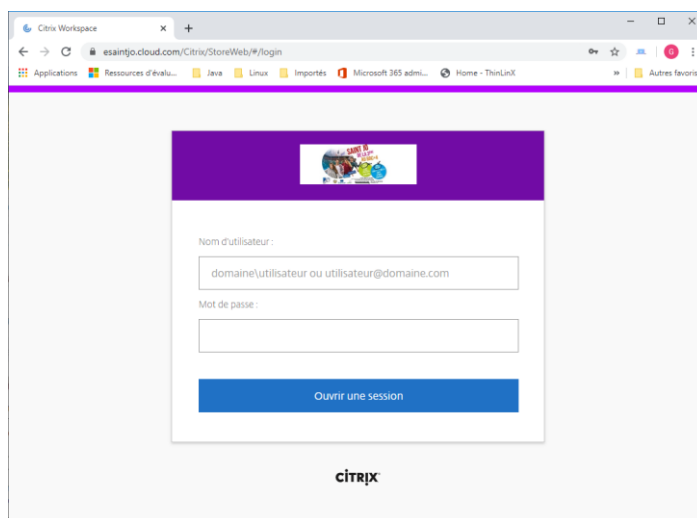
Citrix Workspace ×
+
esaintjo.cloud.com/Citrix/StoreWeb/#/login
Applications Ressources d'évalu... Java Linux Importés Microsoft 365 admi... Home - ThinLinX » Autres favoris

SAINT JO

Nom d'utilisateur :
domaine\utilisateur ou utilisateur@domaine.com
Mot de passe :
Ouvrir une session

CITRIX